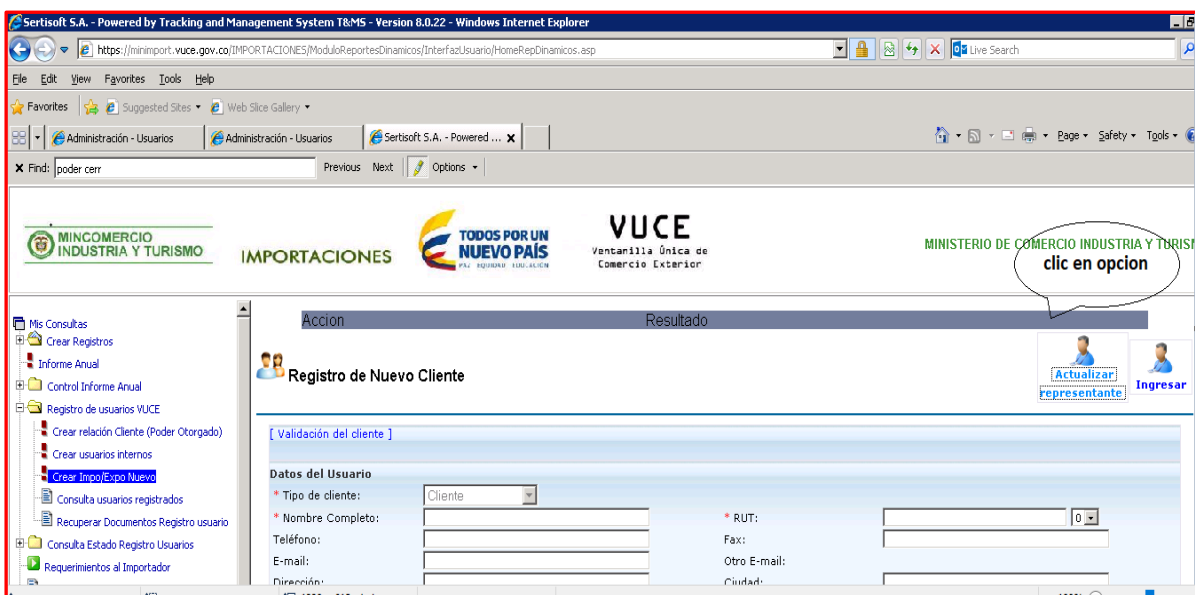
Sertisoft S.A. - Powered by Tracking and Management System T&MS - Version 8.0.22 - Windows Internet Explorer

https://minimport.vuce.gov.co/IMPORTACIONES/ModuloReportesDinamicos/InterfazUsuario/HomeRepDinamicos.asp

Live Search

File Edit View Favorites Tools Help

Favorites Suggested Sites Web Slice Gallery

Administración - Usuarios Administración - Usuarios Sertisoft S.A. - Powered ...

Page Safety Tools

Find: poder cerr Previous Next Options

MINCOMERCIO INDUSTRIA Y TURISMO

IMPORTACIONES

TODOS POR UN NUEVO PAÍS PAZ EQUIDAD EDUCACIÓN

VUCE Ventanilla Única de Comercio Exterior

MINISTERIO DE COMERCIO INDUSTRIA Y TURISM

clic en opcion

Mis Consultas
Crear Registros
Informe Anual
Control Informe Anual
Registro de usuarios VUCE
Crear relación Cliente (Poder Otorgado)
Crear usuarios internos
Crear Impo/Expo Nuevo
Consulta usuarios registrados
Recuperar Documentos Registro usuario
Consulta Estado Registro Usuarios
Requerimientos al Importador

Accion Resultado

Registro de Nuevo Cliente

Actualizar representante

Ingresar

[ Validación del cliente ]

Datos del Usuario

* Tipo de cliente: Cliente
* Nombre Completo:
* RUT: 0
Teléfono:
Fax:
E-mail:
Otro E-mail:
Dirección:
Ciudad: